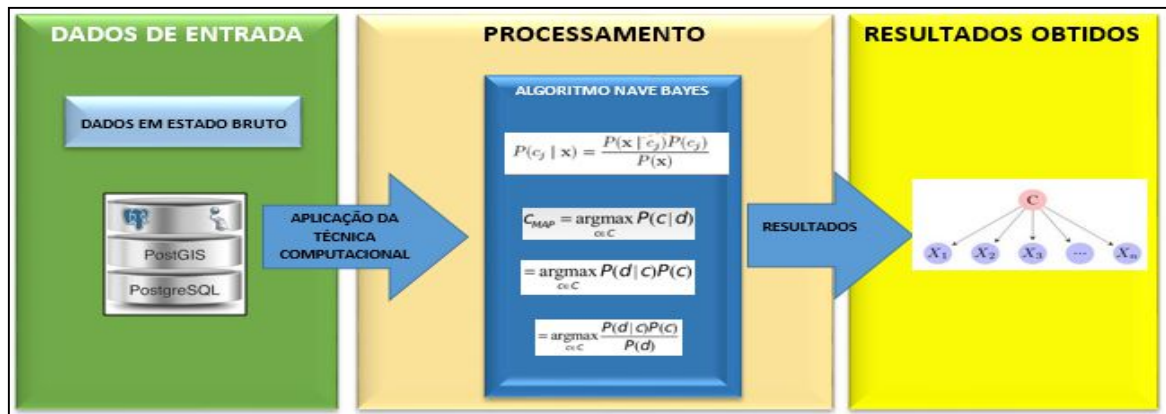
DADOS DE ENTRADA

DADOS EM ESTADO BRUTO

PostGIS

PostgreSQL

APLICAÇÃO DA TÉCNICA COMPUTACIONAL

PROCESSAMENTO

ALGORITMO NAVE BAYES

$P(c_j \mid \mathbf{x}) = \frac{P(\mathbf{x} \mid c_j)P(c_j)}{P(\mathbf{x})}$

$c_{MAP} = \underset{c \in C}{\operatorname{argmax}} P(c \mid d)$

$= \underset{c \in C}{\operatorname{argmax}} P(d \mid c)P(c)$

$= \underset{c \in C}{\operatorname{argmax}} \frac{P(d \mid c)P(c)}{P(d)}$

RESULTADOS

RESULTADOS OBTIDOS

C

$X_1$ $X_2$ $X_3$ $\cdots$ $X_n$